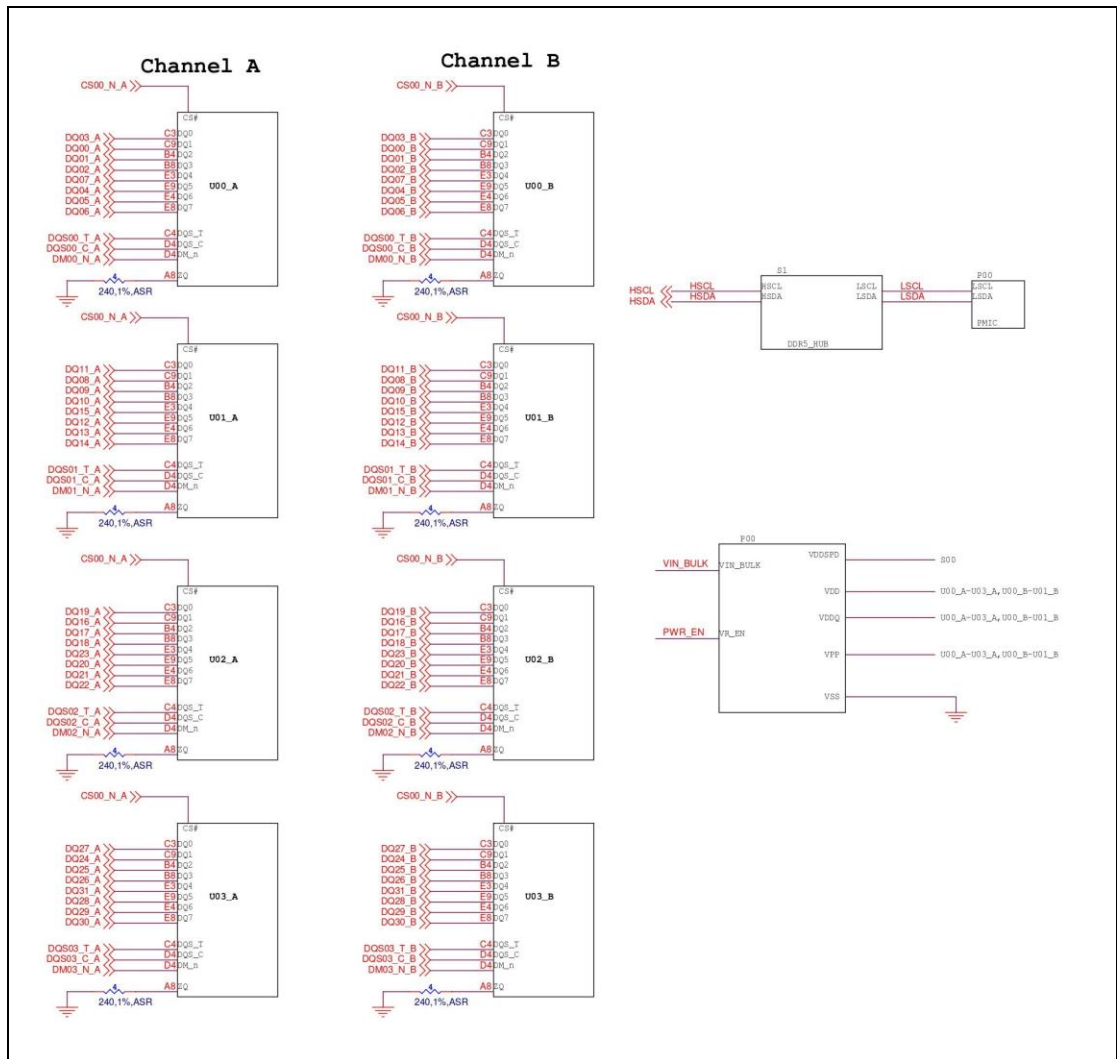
Channel A

CS00_N_A
CS#
DQ03_A C3 DQ0
DQ00_A C9 DQ1
DQ01_A B4 DQ2
DQ02_A B8 DQ3
DQ07_A E3 DQ4
DQ04_A E9 DQ5
DQ05_A E4 DQ6
DQ06_A E8 DQ7
U00_A
DQS00_T_A C4 DQS_T
DQS00_C_A D4 DQS_C
DM00_N_A D4 DM_n
A8 ZQ
240,1%,ASR

CS00_N_A
CS#
DQ11_A C3 DQ0
DQ08_A C9 DQ1
DQ09_A B4 DQ2
DQ10_A B8 DQ3
DQ15_A E3 DQ4
DQ12_A E9 DQ5
DQ13_A E4 DQ6
DQ14_A E8 DQ7
U01_A
DQS01_T_A C4 DQS_T
DQS01_C_A D4 DQS_C
DM01_N_A D4 DM_n
A8 ZQ
240,1%,ASR

CS00_N_A
CS#
DQ19_A C3 DQ0
DQ16_A C9 DQ1
DQ17_A B4 DQ2
DQ18_A B8 DQ3
DQ23_A E3 DQ4
DQ20_A E9 DQ5
DQ21_A E4 DQ6
DQ22_A E8 DQ7
U02_A
DQS02_T_A C4 DQS_T
DQS02_C_A D4 DQS_C
DM02_N_A D4 DM_n
A8 ZQ
240,1%,ASR

CS00_N_A
CS#
DQ27_A C3 DQ0
DQ24_A C9 DQ1
DQ25_A B4 DQ2
DQ26_A B8 DQ3
DQ31_A E3 DQ4
DQ28_A E9 DQ5
DQ29_A E4 DQ6
DQ30_A E8 DQ7
U03_A
DQS03_T_A C4 DQS_T
DQS03_C_A D4 DQS_C
DM03_N_A D4 DM_n
A8 ZQ
240,1%,ASR

Channel B

CS00_N_B
CS#
DQ03_B C3 DQ0
DQ00_B C9 DQ1
DQ01_B B4 DQ2
DQ02_B B8 DQ3
DQ07_B E3 DQ4
DQ04_B E9 DQ5
DQ05_B E4 DQ6
DQ06_B E8 DQ7
U00_B
DQS00_T_B C4 DQS_T
DQS00_C_B D4 DQS_C
DM00_N_B D4 DM_n
A8 ZQ
240,1%,ASR

CS00_N_B
CS#
DQ11_B C3 DQ0
DQ08_B C9 DQ1
DQ09_B B4 DQ2
DQ10_B B8 DQ3
DQ15_B E3 DQ4
DQ12_B E9 DQ5
DQ13_B E4 DQ6
DQ14_B E8 DQ7
U01_B
DQS01_T_B C4 DQS_T
DQS01_C_B D4 DQS_C
DM01_N_B D4 DM_n
A8 ZQ
240,1%,ASR

CS00_N_B
CS#
DQ19_B C3 DQ0
DQ16_B C9 DQ1
DQ17_B B4 DQ2
DQ18_B B8 DQ3
DQ23_B E3 DQ4
DQ20_B E9 DQ5
DQ21_B E4 DQ6
DQ22_B E8 DQ7
U02_B
DQS02_T_B C4 DQS_T
DQS02_C_B D4 DQS_C
DM02_N_B D4 DM_n
A8 ZQ
240,1%,ASR

CS00_N_B
CS#
DQ27_B C3 DQ0
DQ24_B C9 DQ1
DQ25_B B4 DQ2
DQ26_B B8 DQ3
DQ31_B E3 DQ4
DQ28_B E9 DQ5
DQ29_B E4 DQ6
DQ30_B E8 DQ7
U03_B
DQS03_T_B C4 DQS_T
DQS03_C_B D4 DQS_C
DM03_N_B D4 DM_n
A8 ZQ
240,1%,ASR

S1
HSCL HSCL HSCL
HSDA HSDA HSDA
LSCL LSCL
LSDA LSDA
DDR5_HUB
P00
LSCL
LSDA
PMIC

P00
VIN_BULK VIN_BULK
PWR_EN VR_EN
VDDSPD S00
VDD U00_A-U03_A,U00_B-U01_B
VDDQ U00_A-U03_A,U00_B-U01_B
VPP U00_A-U03_A,U00_B-U01_B
VSS